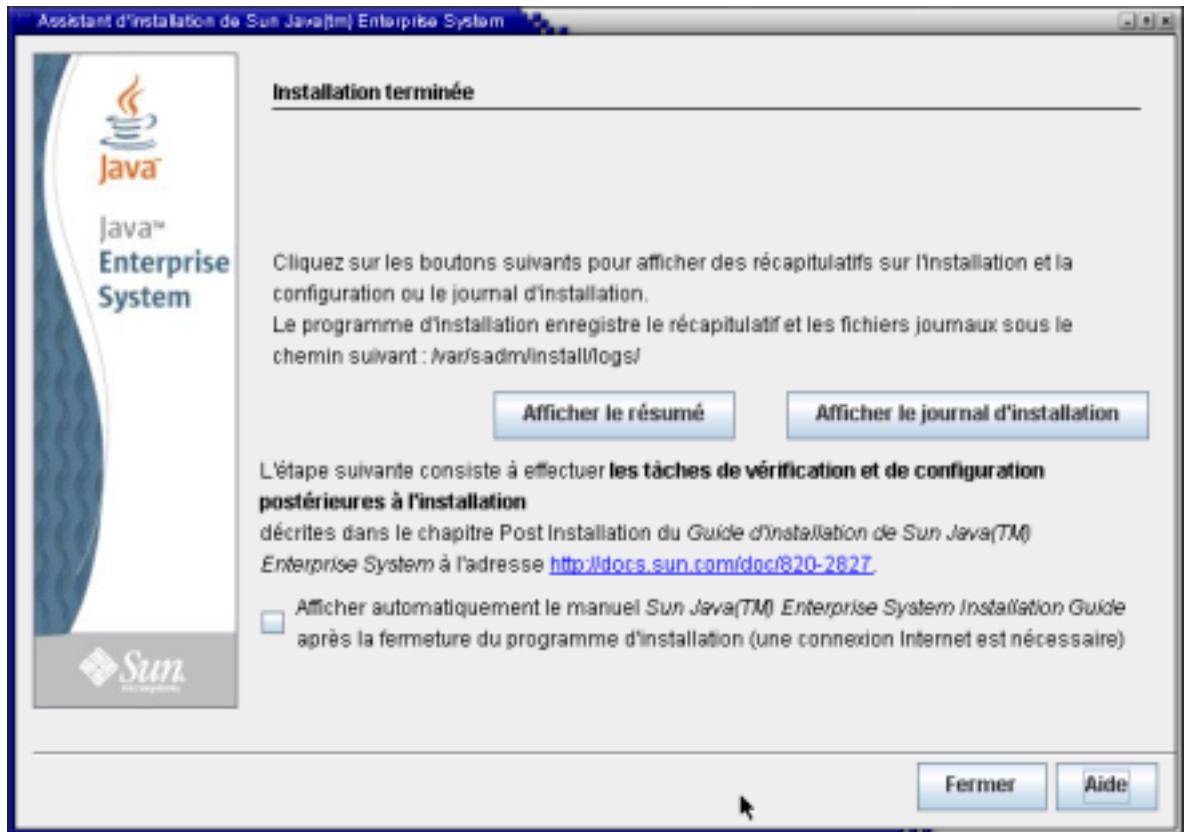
Assistant d'installation de Sun Java(tm) Enterprise System

Java

Java™
Enterprise
System

Sun

Installation terminée

Cliquez sur les boutons suivants pour afficher des récapitulatifs sur l'installation et la configuration ou le journal d'installation.
Le programme d'installation enregistre le récapitulatif et les fichiers journaux sous le chemin suivant : /var/sadm/install/logs/

Afficher le résumé

Afficher le journal d'installation

L'étape suivante consiste à effectuer **les tâches de vérification et de configuration postérieures à l'installation**
décrites dans le chapitre Post Installation du *Guide d'installation de Sun Java(TM) Enterprise System* à l'adresse http://docs.sun.com/doc/820-2827.

Afficher automatiquement le manuel *Sun Java(TM) Enterprise System Installation Guide* après la fermeture du programme d'installation (une connexion Internet est nécessaire)

Fermer

Aide